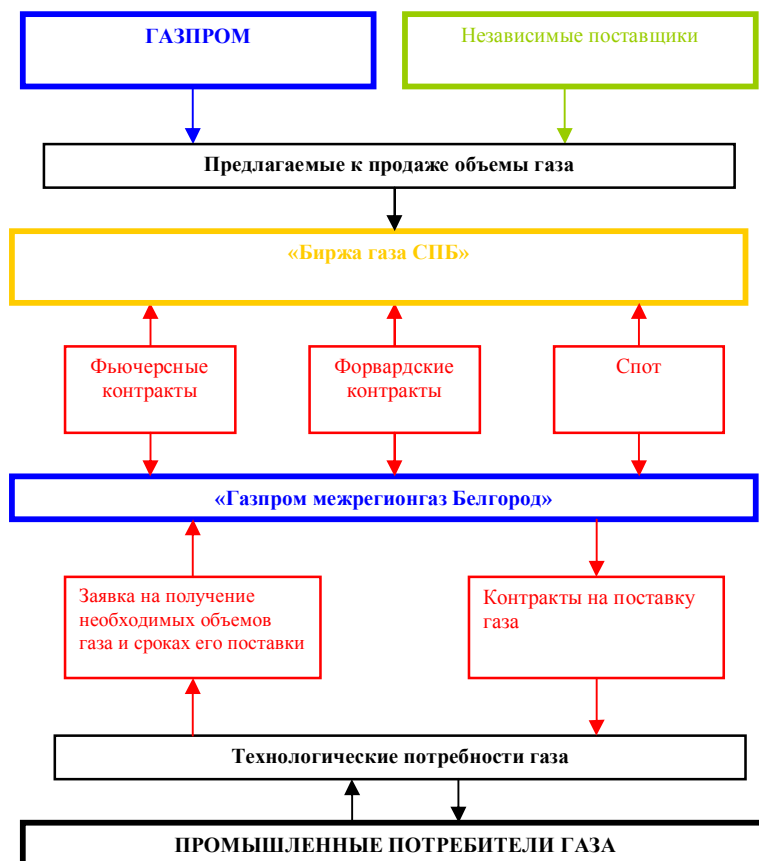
ГАЗПРОМ

Независимые поставщики

Предлагаемые к продаже объемы газа

«Биржа газа СПБ»

Фьючерсные контракты

Форвардские контракты

Спот

«Газпром межрегионгаз Белгород»

Заявка на получение необходимых объемов газа и сроках его поставки

Контракты на поставку газа

Технологические потребности газа

ПРОМЫШЛЕННЫЕ ПОТРЕБИТЕЛИ ГАЗА